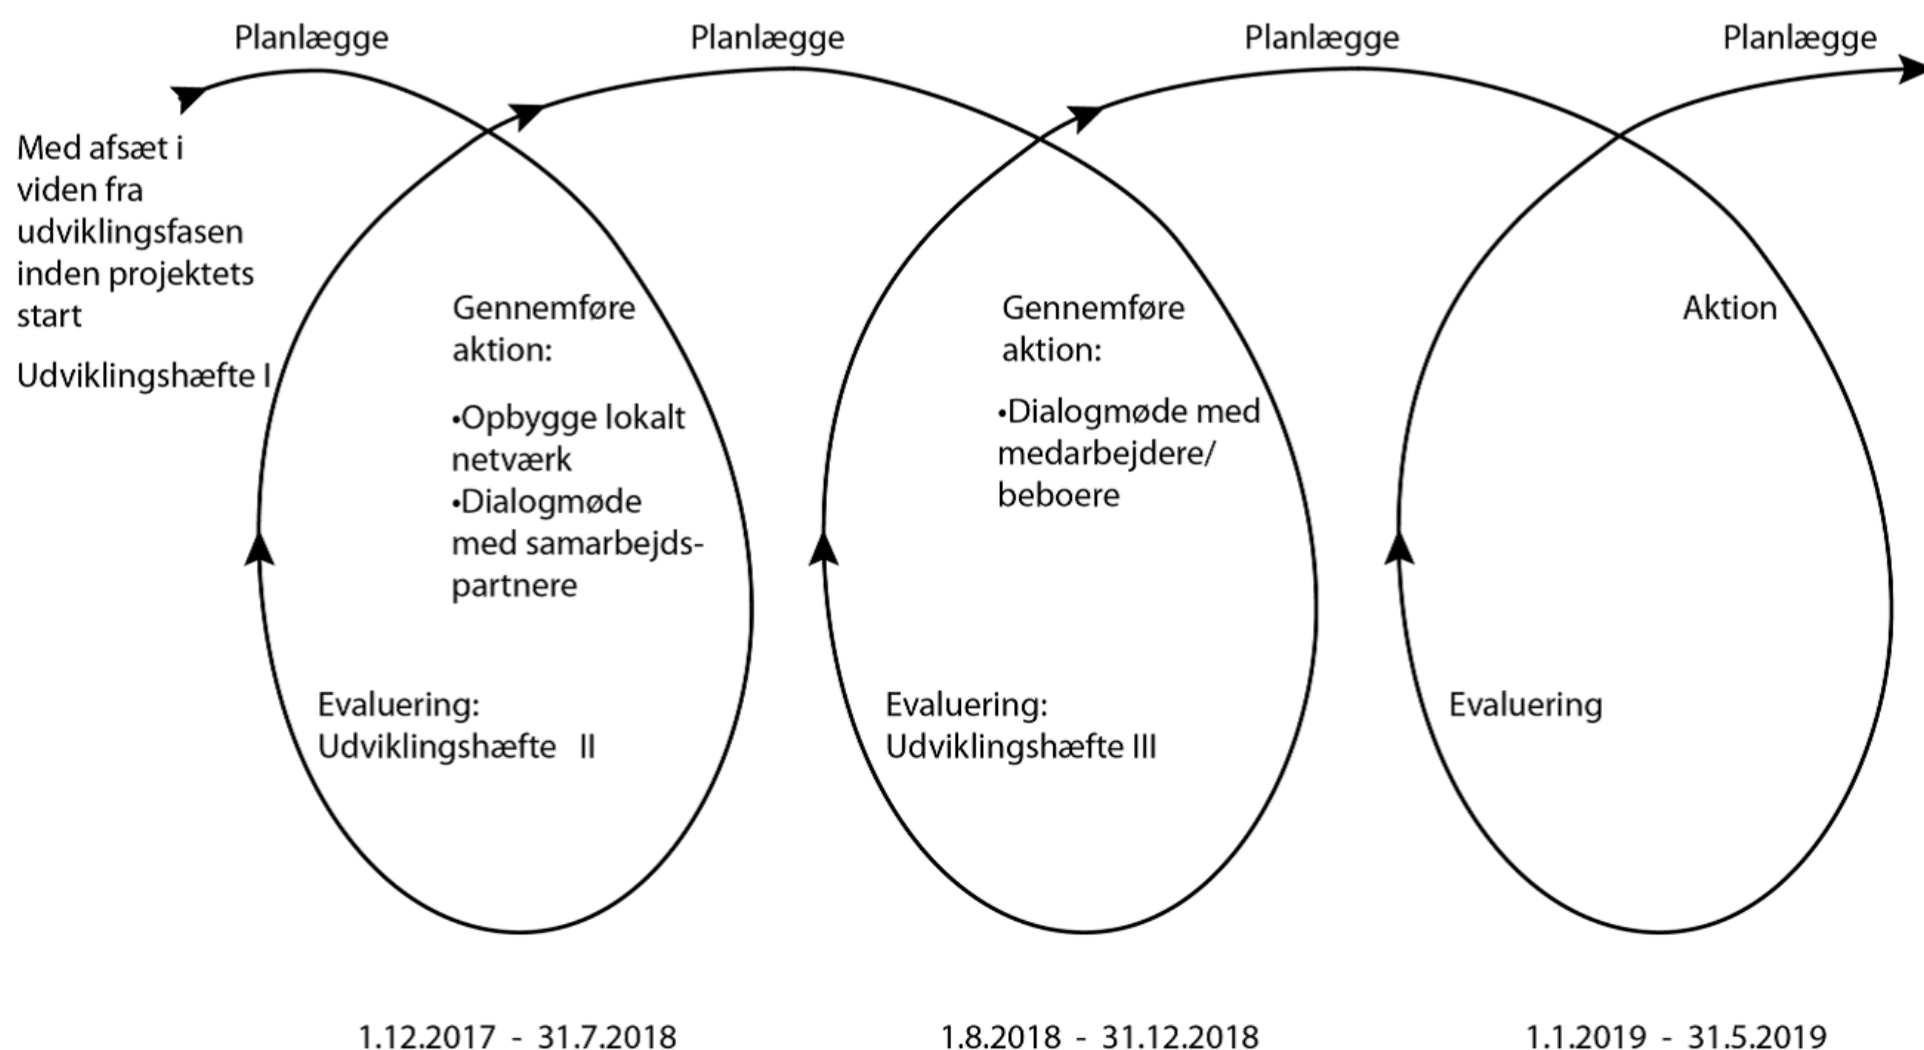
Planlægge

Planlægge

Planlægge

Planlægge

Med afsæt i viden fra udviklingsfasen inden projektets start

Udviklingshæfte I

Gennemføre aktion:

•Opbygge lokalt netværk
•Dialogmøde med samarbejdspartnere

Evaluering:
Udviklingshæfte II

Gennemføre aktion:

•Dialogmøde med medarbejdere/ beboere

Evaluering:
Udviklingshæfte III

Aktion

Evaluering

1.12.2017 - 31.7.2018

1.8.2018 - 31.12.2018

1.1.2019 - 31.5.2019